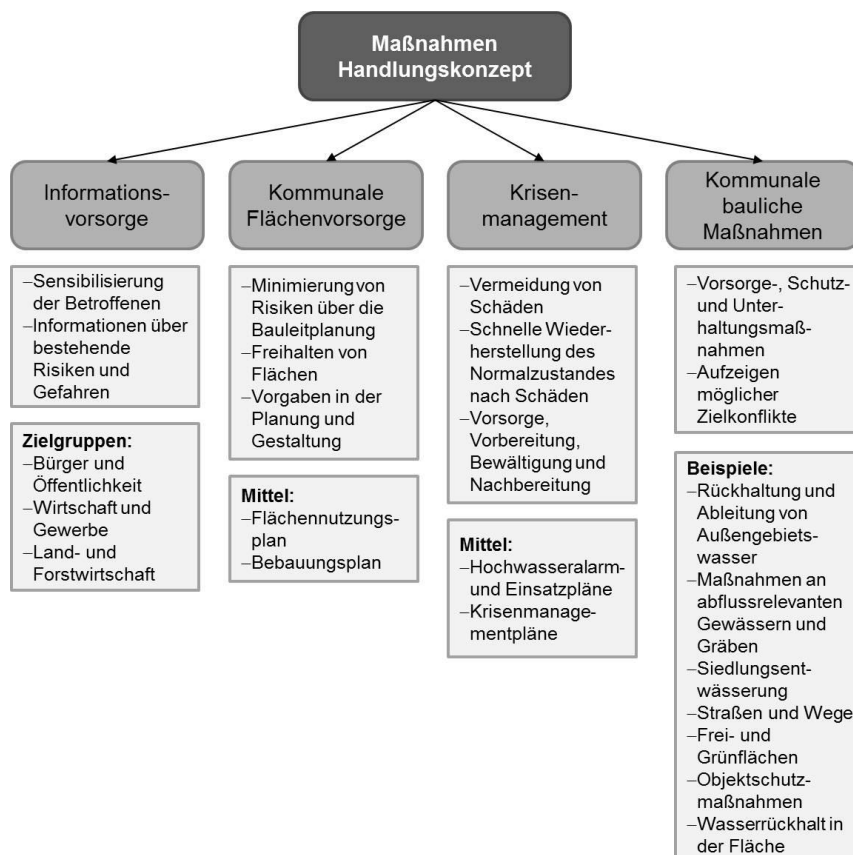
Maßnahmen Handlungskonzept

Informationsvorsorge

–Sensibilisierung der Betroffenen
–Informationen über bestehende Risiken und Gefahren

**Zielgruppen:**
–Bürger und Öffentlichkeit
–Wirtschaft und Gewerbe
–Land- und Forstwirtschaft

Kommunale Flächenvorsorge

–Minimierung von Risiken über die Bauleitplanung
–Freihalten von Flächen
–Vorgaben in der Planung und Gestaltung

**Mittel:**
–Flächennutzungsplan
–Bebauungsplan

Krisenmanagement

–Vermeidung von Schäden
–Schnelle Wiederherstellung des Normalzustandes nach Schäden
–Vorsorge, Vorbereitung, Bewältigung und Nachbereitung

**Mittel:**
–Hochwasseralarm- und Einsatzpläne
–Krisenmanagementpläne

Kommunale bauliche Maßnahmen

–Vorsorge-, Schutz- und Unterhaltungsmaßnahmen
–Aufzeigen möglicher Zielkonflikte

**Beispiele:**
–Rückhaltung und Ableitung von Außengebietswasser
–Maßnahmen an abflussrelevanten Gewässern und Gräben
–Siedlungsentwässerung
–Straßen und Wege
–Frei- und Grünflächen
–Objektschutzmaßnahmen
–Wasserrückhalt in der Fläche